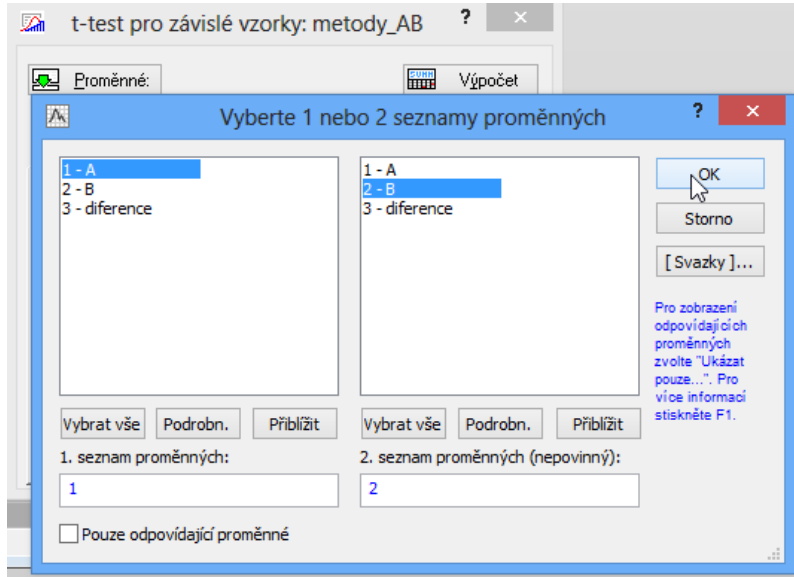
t-test pro závislé vzorky: metody_AB

?

×

Proměnné:

SUMM

Výpočet

Vyberte 1 nebo 2 seznamy proměnných

?

×

1 - A
2 - B
3 - diference

1 - A
2 - B
3 - diference

OK

Storno

[ Svazky ]...

Pro zobrazení odpovídajících proměnných zvolte "Ukázat pouze...". Pro více informací stiskněte F1.

Vybrat vše

Podrobn.

Přiblížit

Vybrat vše

Podrobn.

Přiblížit

1. seznam proměnných:

1

2. seznam proměnných (nepovinný):

2

Pouze odpovídající proměnné